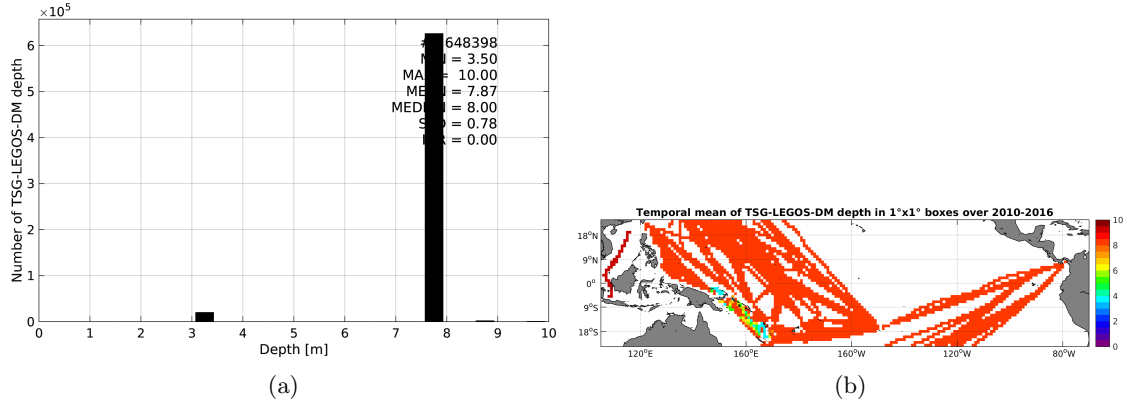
$\times10^5$

6
5
4
3
2
1
0

Number of TSG-LEGOS-DM depth

#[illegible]648398
M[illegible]N = 3.50
MA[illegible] = 10.00
ME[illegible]N = 7.87
MED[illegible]N = 8.00
S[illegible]D = 0.78
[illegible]R = 0.00

0 1 2 3 4 5 6 7 8 9 10
Depth [m]

(a)

Temporal mean of TSG-LEGOS-DM depth in 1°x1° boxes over 2010-2016

18°N
9°N
0°
9°S
18°S

120°E 160°E 160°W 120°W 80°W

10
8
6
4
2
0

(b)